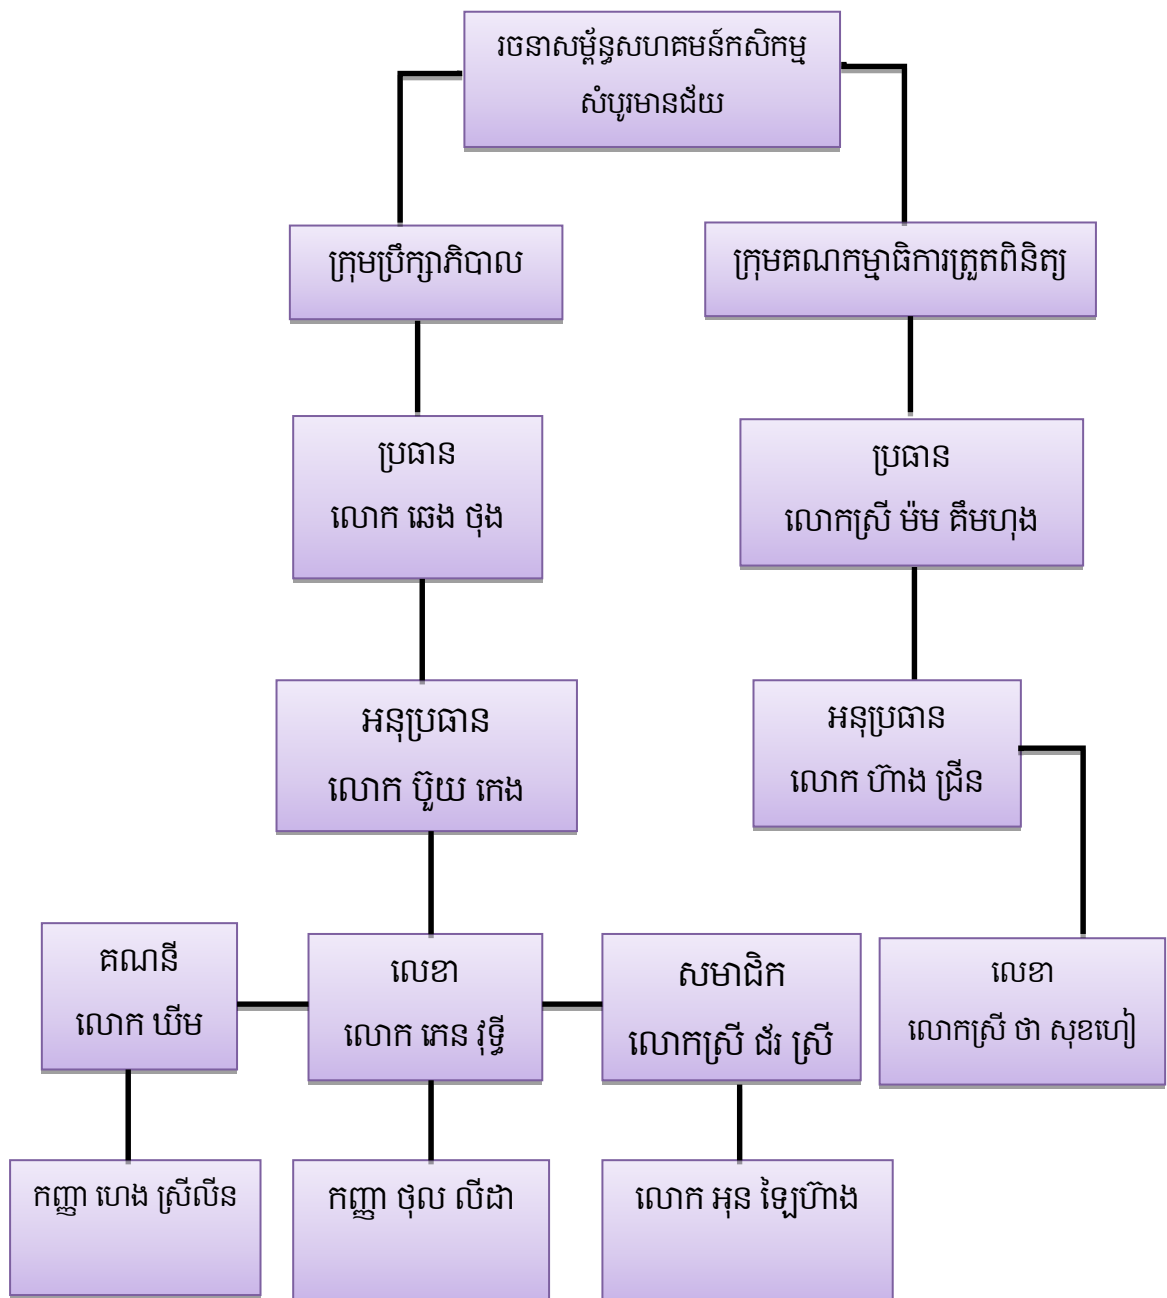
រចនាសម្ព័ន្ធសហគមន៍កសិកម្ម សំបូរមានជ័យ

ក្រុមប្រឹក្សាភិបាល

ក្រុមគណកម្មាធិការត្រួតពិនិត្យ

ប្រធាន
លោក ឆេង ថុង

ប្រធាន
លោកស្រី ម៉ម គឹមហុង

អនុប្រធាន
លោក ប៊ួយ កេង

អនុប្រធាន
លោក ហ៊ាង ជ្រីន

គណនី
លោក ឃីម

លេខា
លោក ភេន វុទ្ធី

សមាជិក
លោកស្រី ជ័រ ស្រី

លេខា
លោកស្រី ថា សុខហៀ

កញ្ញា ហេង ស្រីលីន

កញ្ញា ថុល លីដា

លោក អុន ឡៃហ៊ាង